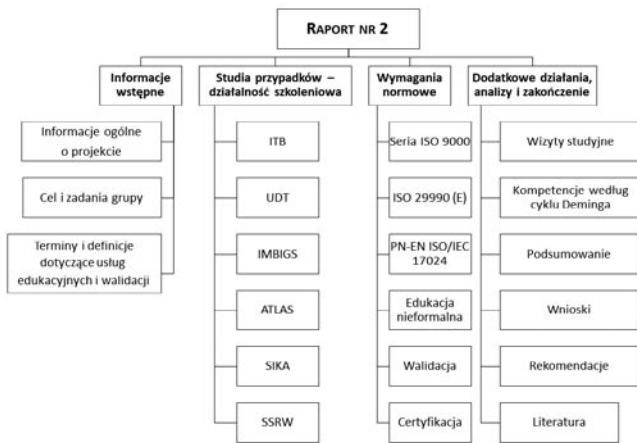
RAPORT NR 2

Informacje wstępne

Informacje ogólne o projekcie

Cel i zadania grupy

Terminy i definicje dotyczące usług edukacyjnych i walidacji

Studia przypadków – działalność szkoleniowa

ITB

UDT

IMBIGS

ATLAS

SIKA

SSRW

Wymagania normowe

Seria ISO 9000

ISO 29990 (E)

PN-EN ISO/IEC 17024

Edukacja nieformalna

Walidacja

Certyfikacja

Dodatkowe działania, analizy i zakończenie

Wizyty studyjne

Kompetencje według cyklu Deminga

Podsumowanie

Wnioski

Rekomendacje

Literatura